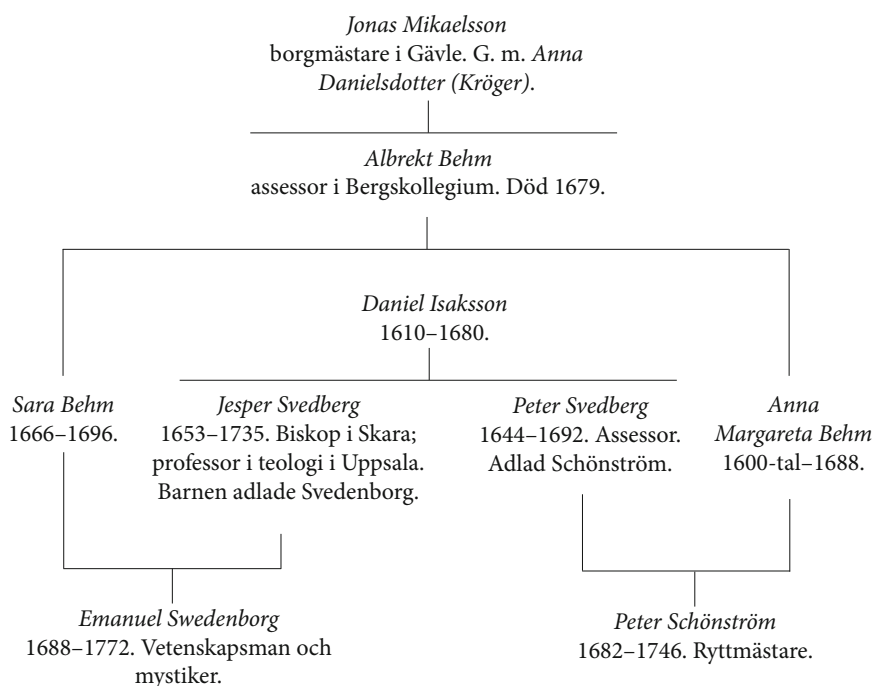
Jonas Mikaelsson
borgmästare i Gävle. G. m. Anna Danielsdotter (Kröger).

Albrekt Behm
assessor i Bergskollegium. Död 1679.

Daniel Isaksson
1610–1680.

Sara Behm
1666–1696.

Jesper Svedberg
1653–1735. Biskop i Skara; professor i teologi i Uppsala. Barnen adlade Svedenborg.

Peter Svedberg
1644–1692. Assessor. Adlad Schönström.

Anna Margareta Behm
1600-tal–1688.

Emanuel Swedenborg
1688–1772. Vetenskapsman och mystiker.

Peter Schönström
1682–1746. Ryttmästare.